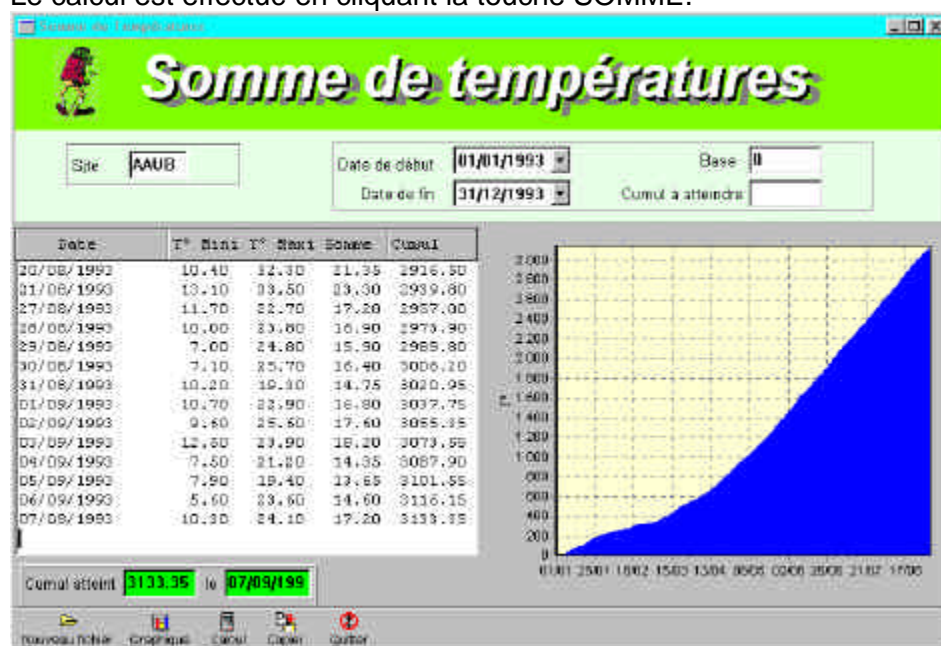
Le calcul est effectué en cliquant la touche SOMME.

Somme de températures

Somme de températures

Site AAUB

Date de début 01/01/1993
Date de fin 31/12/1993

Base 0
Cumul a atteindre

| Date | T° Mini | T° Maxi | Somme | Cumul |
|---|---|---|---|---|
| 26/08/1993 | 10.40 | 32.30 | 21.35 | 2916.50 |
| 01/08/1993 | 13.10 | 33.50 | 23.30 | 2939.80 |
| 27/08/1993 | 11.70 | 22.70 | 17.20 | 2957.00 |
| 28/08/1993 | 10.00 | 23.80 | 16.90 | 2973.90 |
| 29/08/1993 | 7.00 | 24.80 | 15.90 | 2989.80 |
| 30/08/1993 | 7.10 | 25.70 | 16.40 | 3006.20 |
| 31/08/1993 | 10.20 | 19.30 | 14.75 | 3020.95 |
| 01/09/1993 | 10.70 | 22.90 | 16.80 | 3037.75 |
| 02/09/1993 | 9.60 | 25.60 | 17.60 | 3055.35 |
| 03/09/1993 | 12.50 | 23.90 | 18.20 | 3073.55 |
| 04/09/1993 | 7.50 | 21.20 | 14.35 | 3087.90 |
| 05/09/1993 | 7.90 | 19.40 | 13.65 | 3101.55 |
| 06/09/1993 | 5.60 | 23.60 | 14.60 | 3116.15 |
| 07/09/1993 | 10.30 | 24.10 | 17.20 | 3133.35 |

3 000
2 800
2 600
2 400
2 200
2 000
1 800
1 600
1 400
1 200
1 000
800
600
400
200
0

01/01 25/01 18/02 15/03 13/04 08/05 02/06 26/06 21/07 17/08

Cumul atteint 3133.35 le 07/09/199

Nouveau fichier Graphique Calcul Copier Quitter